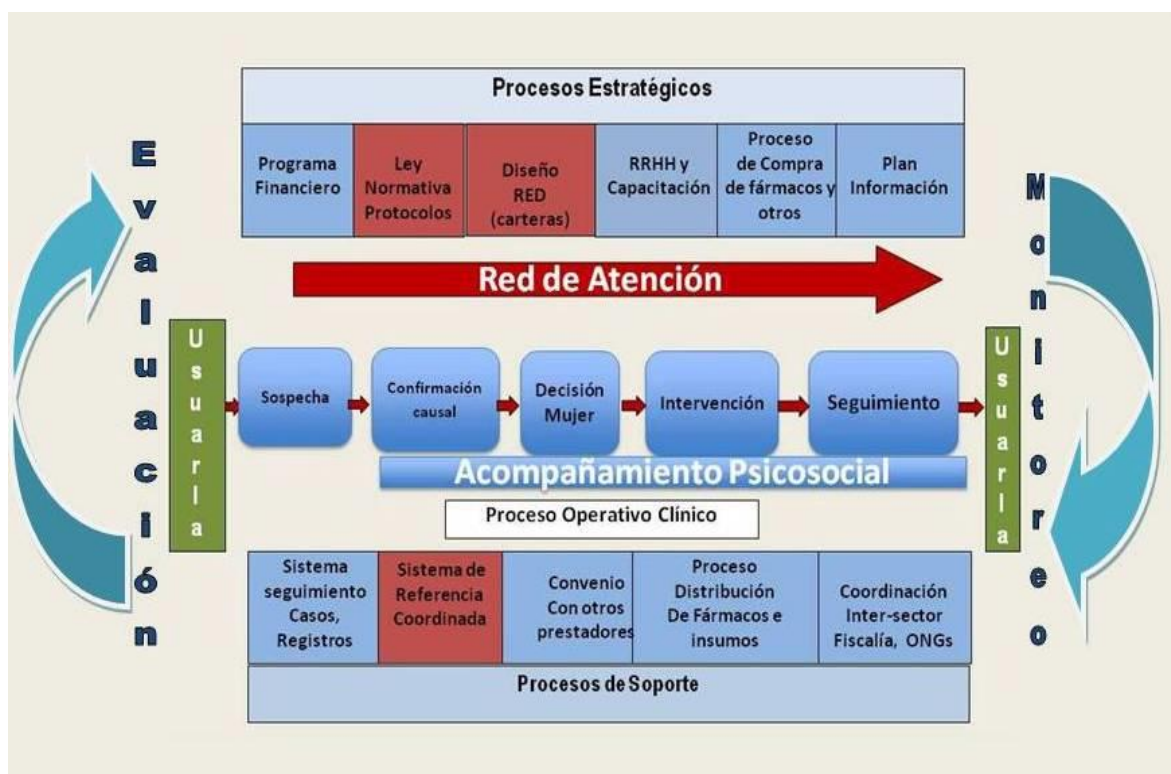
Procesos Estratégicos

Programa Financiero

Ley Normativa Protocolos

Diseño RED (carteras)

RRHH y Capacitación

Proceso de Compra de fármacos y otros

Plan Información

Evaluación

Monitoreo

Red de Atención

Usuaria

Sospecha

Confirmación causal

Decisión Mujer

Intervención

Seguimiento

Usuaria

Acompañamiento Psicosocial

Proceso Operativo Clínico

Sistema seguimiento Casos, Registros

Sistema de Referencia Coordinada

Convenio Con otros prestadores

Proceso Distribución De Fármacos e insumos

Coordinación Inter-sector Fiscalía, ONGs

Procesos de Soporte